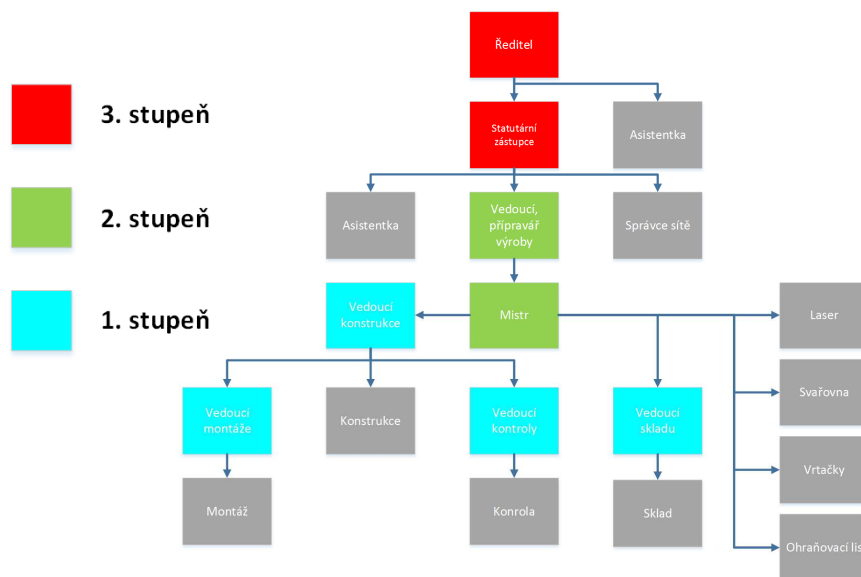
3. stupeň

2. stupeň

1. stupeň

Ředitel

Statutární zástupce

Asistentka

Asistentka

Vedoucí, přípravář výroby

Správce sítě

Vedoucí konstrukce

Mistr

Laser

Vedoucí montáže

Konstrukce

Vedoucí kontroly

Vedoucí skladu

Svařovna

Vrtačky

Montáž

Konrola

Sklad

Ohraňovací lis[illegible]